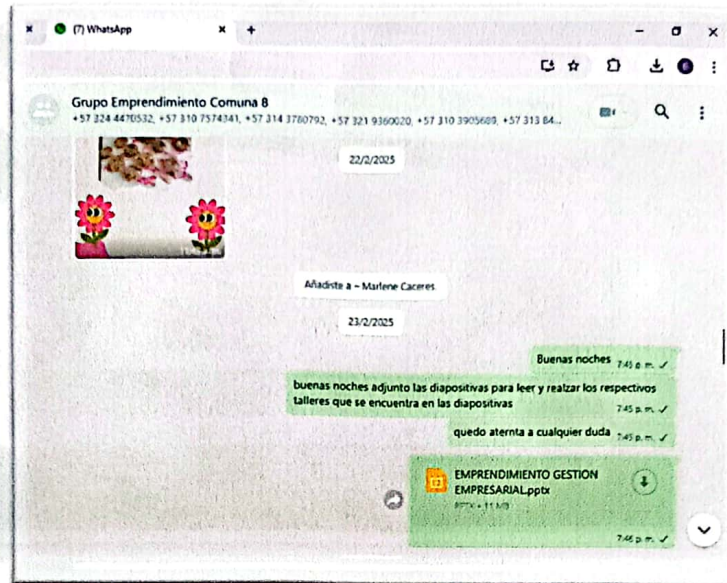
(7) WhatsApp

Grupo Emprendimiento Comuna 8
+57 324 4470532, +57 310 7574341, +57 314 3780792, +57 321 9360020, +57 310 3905680, +57 313 84...

22/2/2025

Añadiste a ~ Marlene Caceres

23/2/2025

Buenas noches 7:45 p. m. ✓

buenas noches adjunto las diapositivas para leer y realzar los respectivos talleres que se encuentra en las diapositivas 7:45 p. m. ✓

quedo aterta a cualquier duda 7:45 p. m. ✓

EMPRENDIMIENTO GESTION EMPRESARIAL.pptx
PPTX • 11 MB
7:46 p. m. ✓